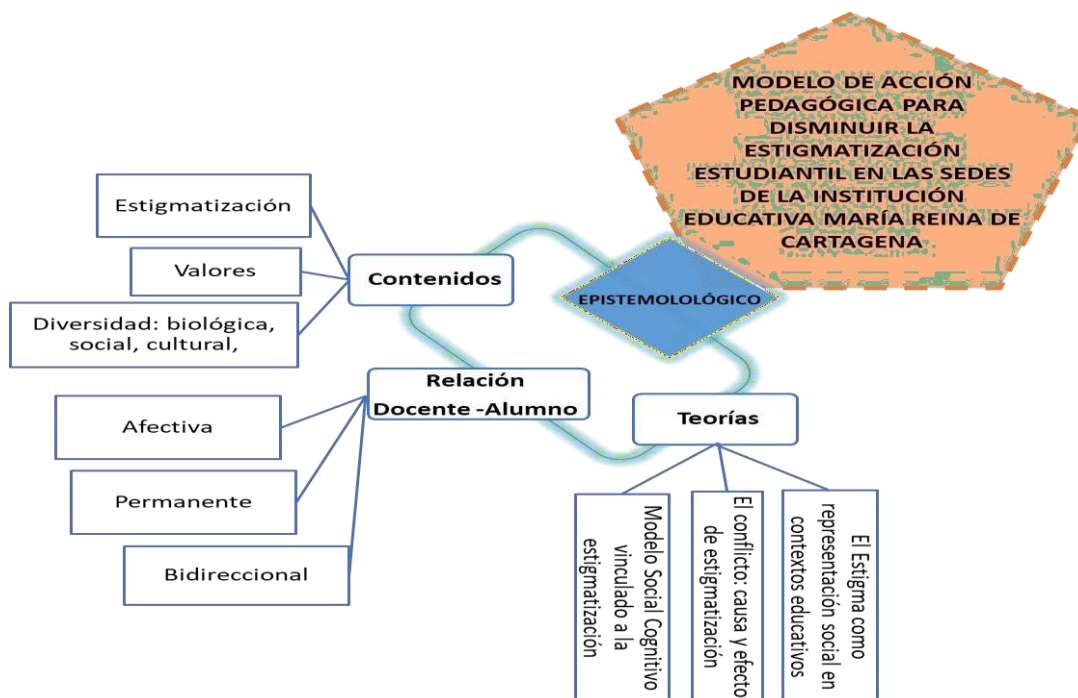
MODELO DE ACCIÓN PEDAGÓGICA PARA DISMINUIR LA ESTIGMATIZACIÓN ESTUDIANTIL EN LAS SEDES DE LA INSTITUCIÓN EDUCATIVA MARÍA REINA DE CARTAGENA

EPISTEMOLOLÓGICO

Contenidos

Estigmatización

Valores

Diversidad: biológica, social, cultural,

Relación Docente -Alumno

Afectiva

Permanente

Bidireccional

Teorías

Modelo Social Cognitivo vinculado a la estigmatización

El conflicto: causa y efecto de estigmatización

El Estigma como representación social en contextos educativos